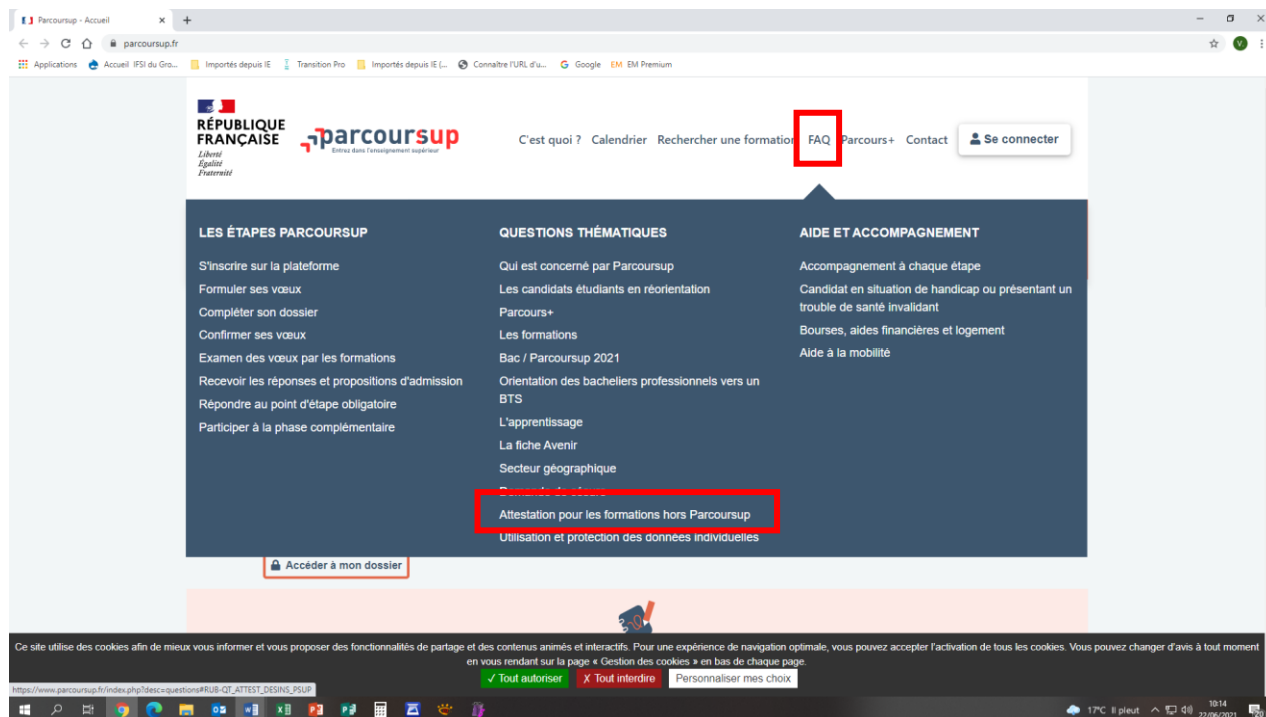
Parcoursup - Accueil
parcoursup.fr
Applications Accueil IFSI du Gro... Importés depuis IE Transition Pro Importés depuis IE (... Connaître l'URL d'u... Google EM Premium

RÉPUBLIQUE FRANÇAISE
Liberté
Égalité
Fraternité
parcoursup
Entrez dans l'enseignement supérieur

C'est quoi ? Calendrier Rechercher une formation FAQ Parcours+ Contact Se connecter

LES ÉTAPES PARCOURSUP
S'inscrire sur la plateforme
Formuler ses vœux
Compléter son dossier
Confirmer ses vœux
Examen des vœux par les formations
Recevoir les réponses et propositions d'admission
Répondre au point d'étape obligatoire
Participer à la phase complémentaire

QUESTIONS THÉMATIQUES
Qui est concerné par Parcoursup
Les candidats étudiants en réorientation
Parcours+
Les formations
Bac / Parcoursup 2021
Orientation des bacheliers professionnels vers un BTS
L'apprentissage
La fiche Avenir
Secteur géographique
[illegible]
Attestation pour les formations hors Parcoursup
Utilisation et protection des données individuelles

AIDE ET ACCOMPAGNEMENT
Accompagnement à chaque étape
Candidat en situation de handicap ou présentant un trouble de santé invalidant
Bourses, aides financières et logement
Aide à la mobilité

Accéder à mon dossier

Ce site utilise des cookies afin de mieux vous informer et vous proposer des fonctionnalités de partage et des contenus animés et interactifs. Pour une expérience de navigation optimale, vous pouvez accepter l'activation de tous les cookies. Vous pouvez changer d'avis à tout moment en vous rendant sur la page « Gestion des cookies » en bas de chaque page.
✓ Tout autoriser X Tout interdire Personnaliser mes choix

https://www.parcoursup.fr/index.php?desc=questions#RUB-QT_ATTEST_DESINS_PSUP
17°C Il pleut 10:14 22/06/2021